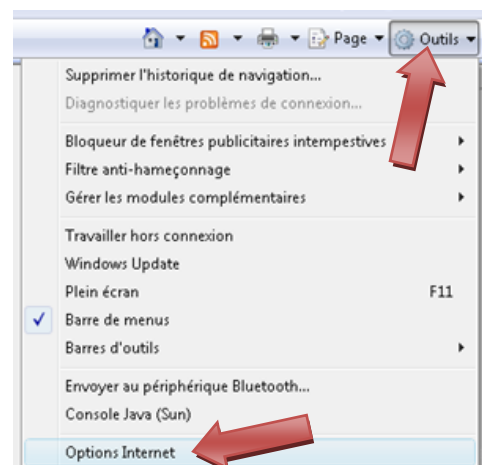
Page ▾ Outils ▾

Supprimer l'historique de navigation...
Diagnostiquer les problèmes de connexion...

Bloqueur de fenêtres publicitaires intempestives
Filtre anti-hameçonnage
Gérer les modules complémentaires

Travailler hors connexion
Windows Update
Plein écran F11
✓ Barre de menus
Barres d'outils

Envoyer au périphérique Bluetooth...
Console Java (Sun)

Options Internet